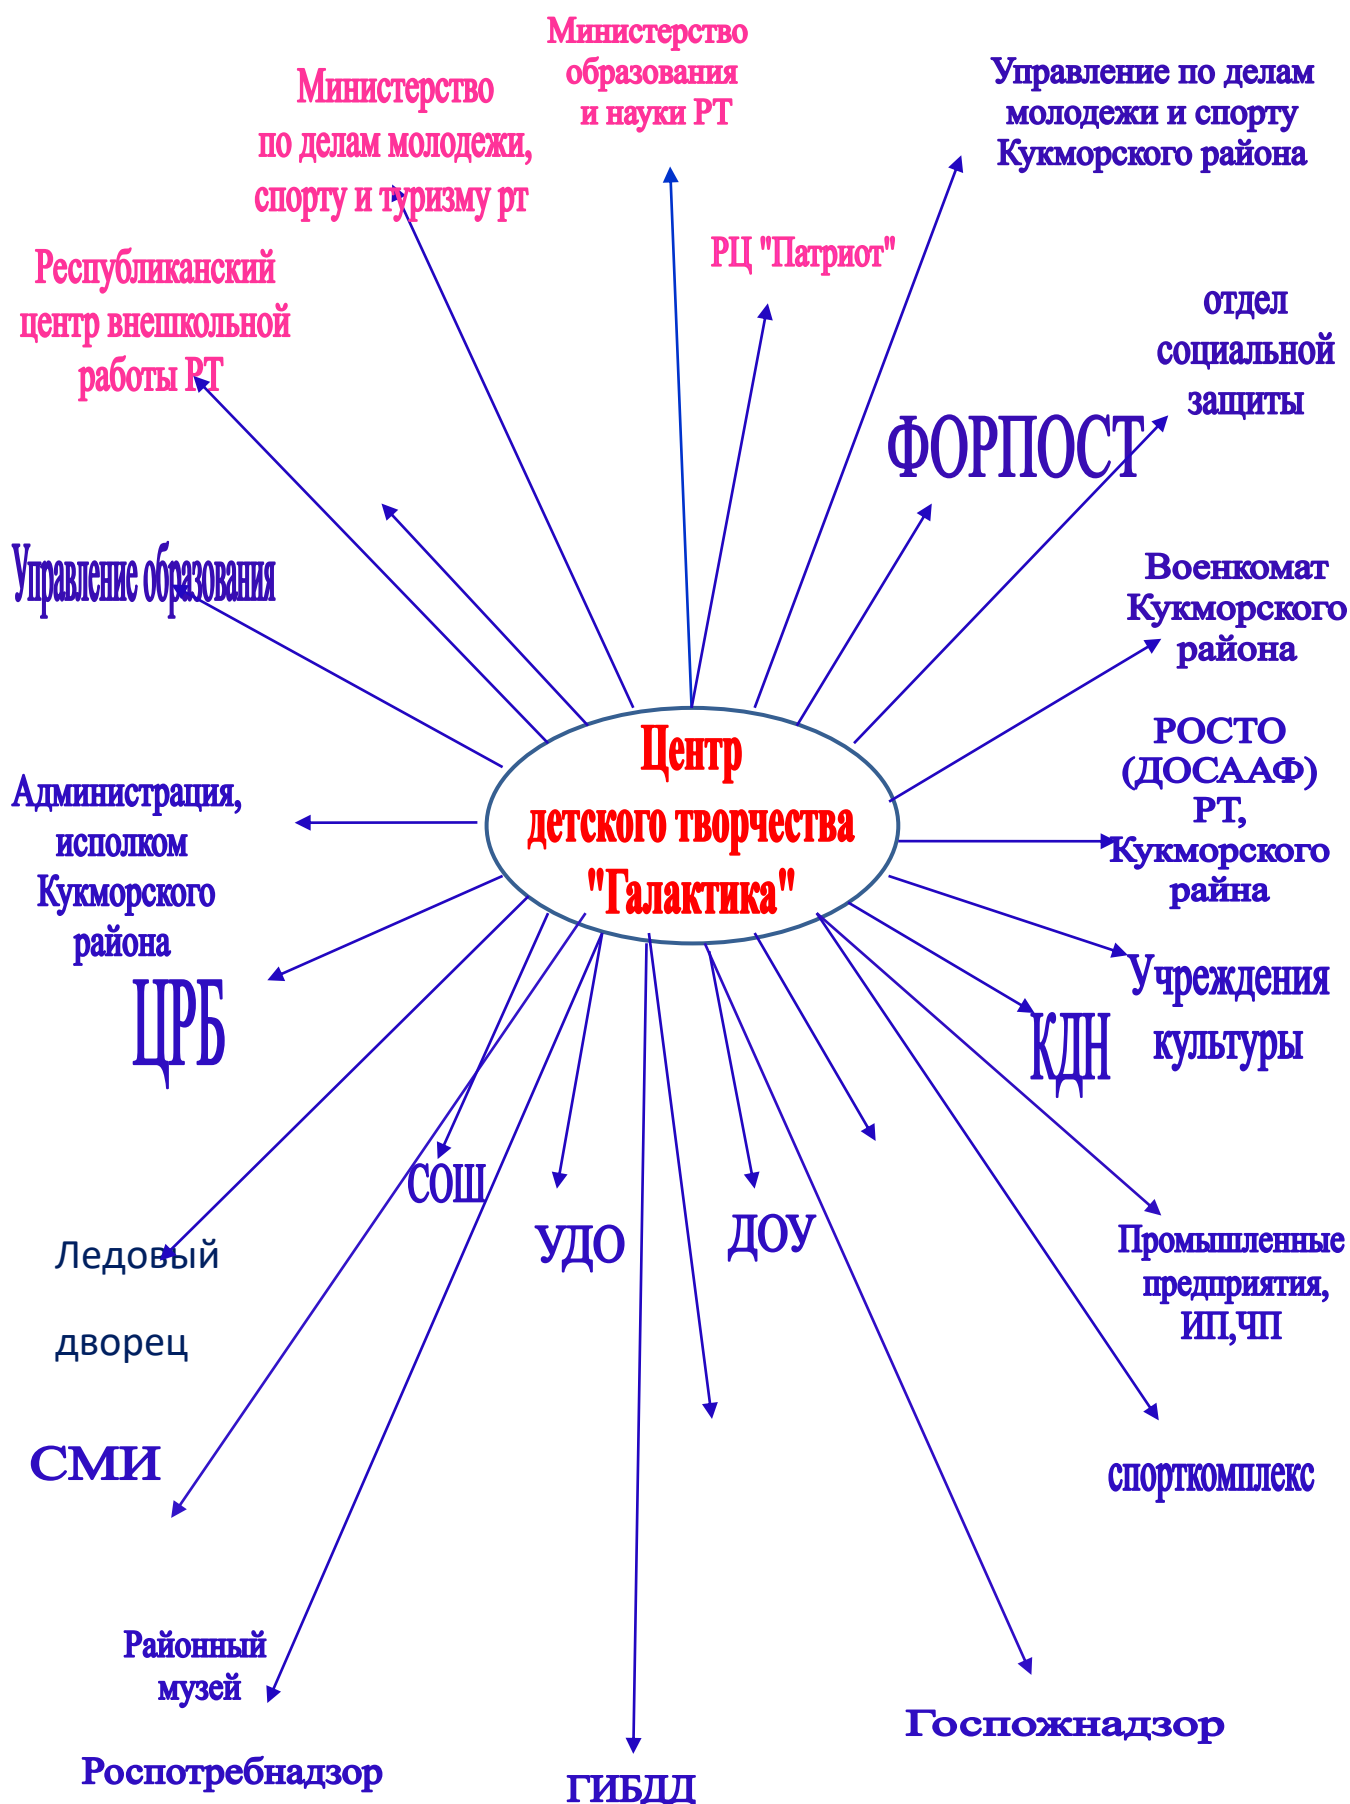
Министерство образования и науки РТ

Министерство по делам молодежи, спорту и туризму рт

Управление по делам молодежи и спорту Кукморского района

РЦ "Патриот"

Республиканский центр внешкольной работы РТ

отдел социальной защиты

ФОРПОСТ

Управление образования

Военкомат Кукморского района

Центр детского творчества "Галактика"

РОСТО (ДОСААФ) РТ, Кукморского райна

Администрация, исполком Кукморского района

Учреждения культуры

ЦРБ

КДН

СОШ

УДО

ДОУ

Ледовый дворец

Промышленные предприятия, ИП,ЧП

СМИ

спорткомплекс

Районный музей

Роспотребнадзор

ГИБДД

Госпожнадзор